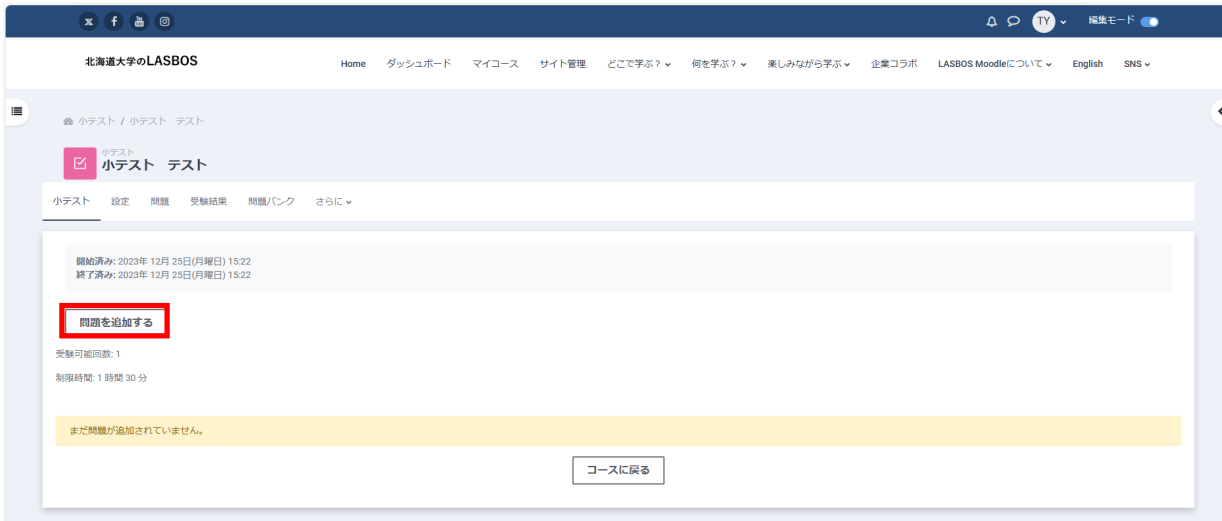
TY 編集モード

北海道大学のLASBOS

Home ダッシュボード マイコース サイト管理 どこで学ぶ？ 何を学ぶ？ 楽しみながら学ぶ 企業コラボ LASBOS Moodleについて English SNS

小テスト / 小テスト テスト

小テスト
小テスト テスト

小テスト 設定 問題 受験結果 問題バンク さらに

開始済み: 2023年 12月 25日(月曜日) 15:22
終了済み: 2023年 12月 25日(月曜日) 15:22

問題を追加する

受験可能回数: 1

制限時間: 1 時間 30 分

まだ問題が追加されていません。

コースに戻る